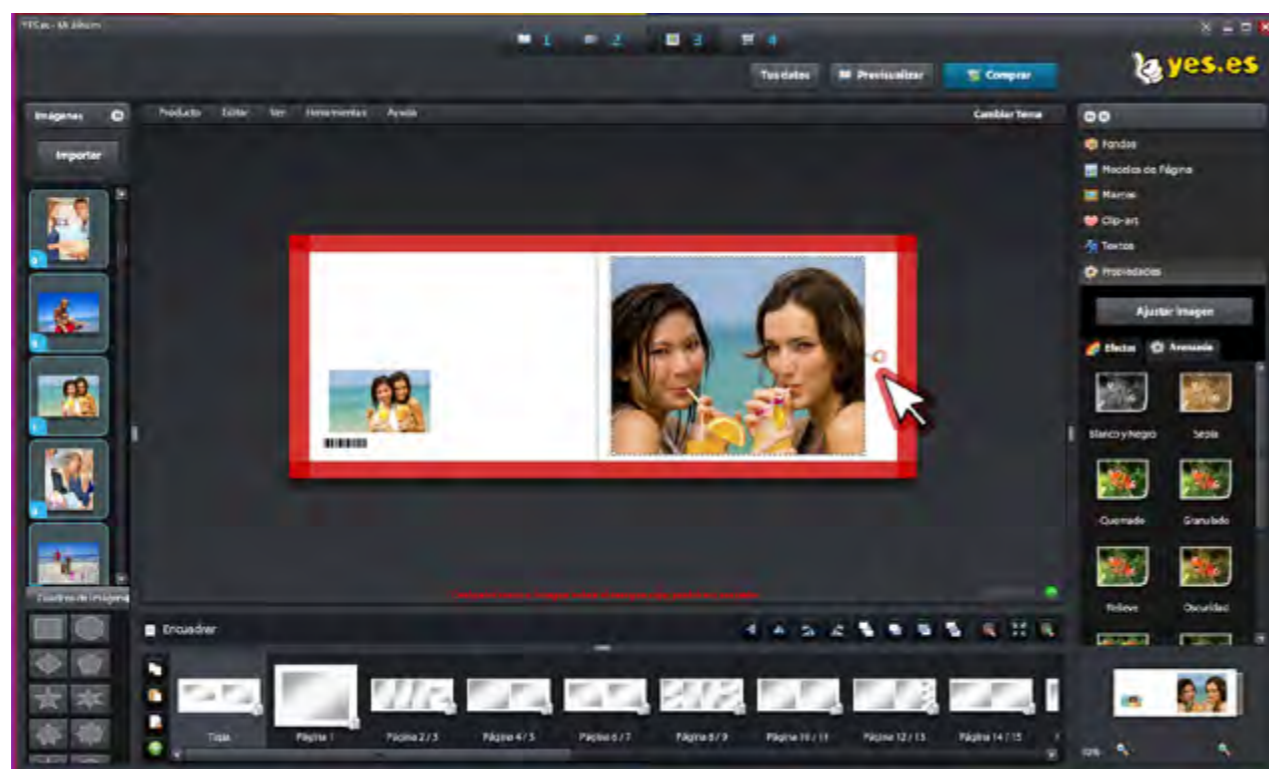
YESes - Mi Álbum

1 2 3 4

Tus datos Previsualizar Comprar

yes.es

Imágenes

Importar

Producto Editar Ver Herramientas Ayuda

Cambiar Tema

Fondos
Modelos de Página
Marcos
Clip-art
Textos
Propiedades

Ajustar Imagen

Efectos Avanzado

Blanco y Negro
Sepia
Quemado
Granulado
Relieve
Oscuridad

Cuadros de imágenes

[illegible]

Encuadrar

Tapa Página 1 Página 2 / 3 Página 4 / 5 Página 6 / 7 Página 8 / 9 Página 10 / 11 Página 12 / 13 Página 14 / 15

10%